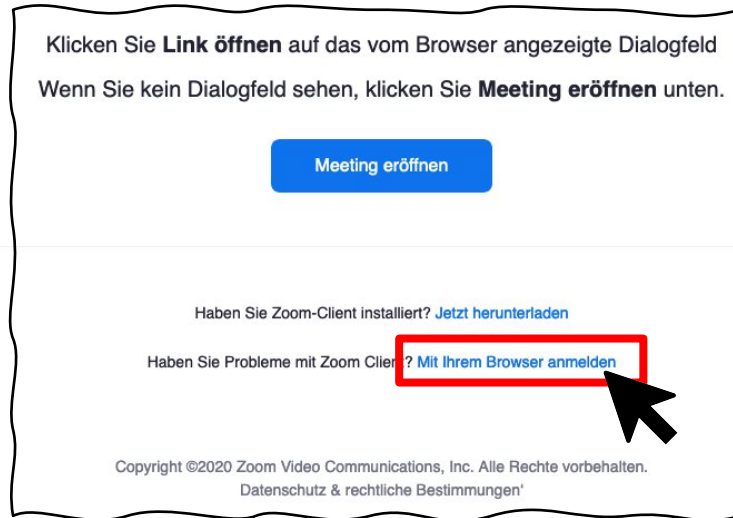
Klicken Sie **Link öffnen** auf das vom Browser angezeigte Dialogfeld

Wenn Sie kein Dialogfeld sehen, klicken Sie **Meeting eröffnen** unten.

Meeting eröffnen

Haben Sie Zoom-Client installiert? Jetzt herunterladen

Haben Sie Probleme mit Zoom Clien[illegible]? Mit Ihrem Browser anmelden

Copyright ©2020 Zoom Video Communications, Inc. Alle Rechte vorbehalten.
Datenschutz & rechtliche Bestimmungen'